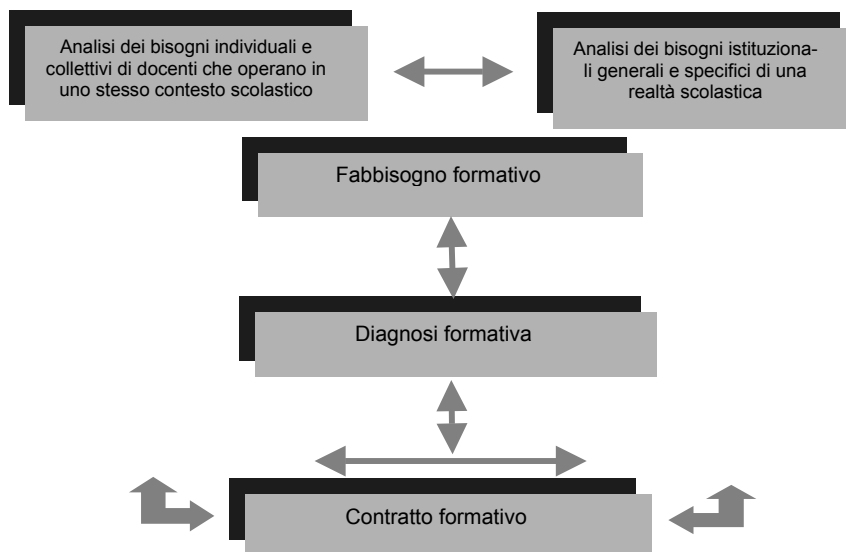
Analisi dei bisogni individuali e collettivi di docenti che operano in uno stesso contesto scolastico

Analisi dei bisogni istituzionali generali e specifici di una realtà scolastica

Fabbisogno formativo

Diagnosi formativa

Contratto formativo